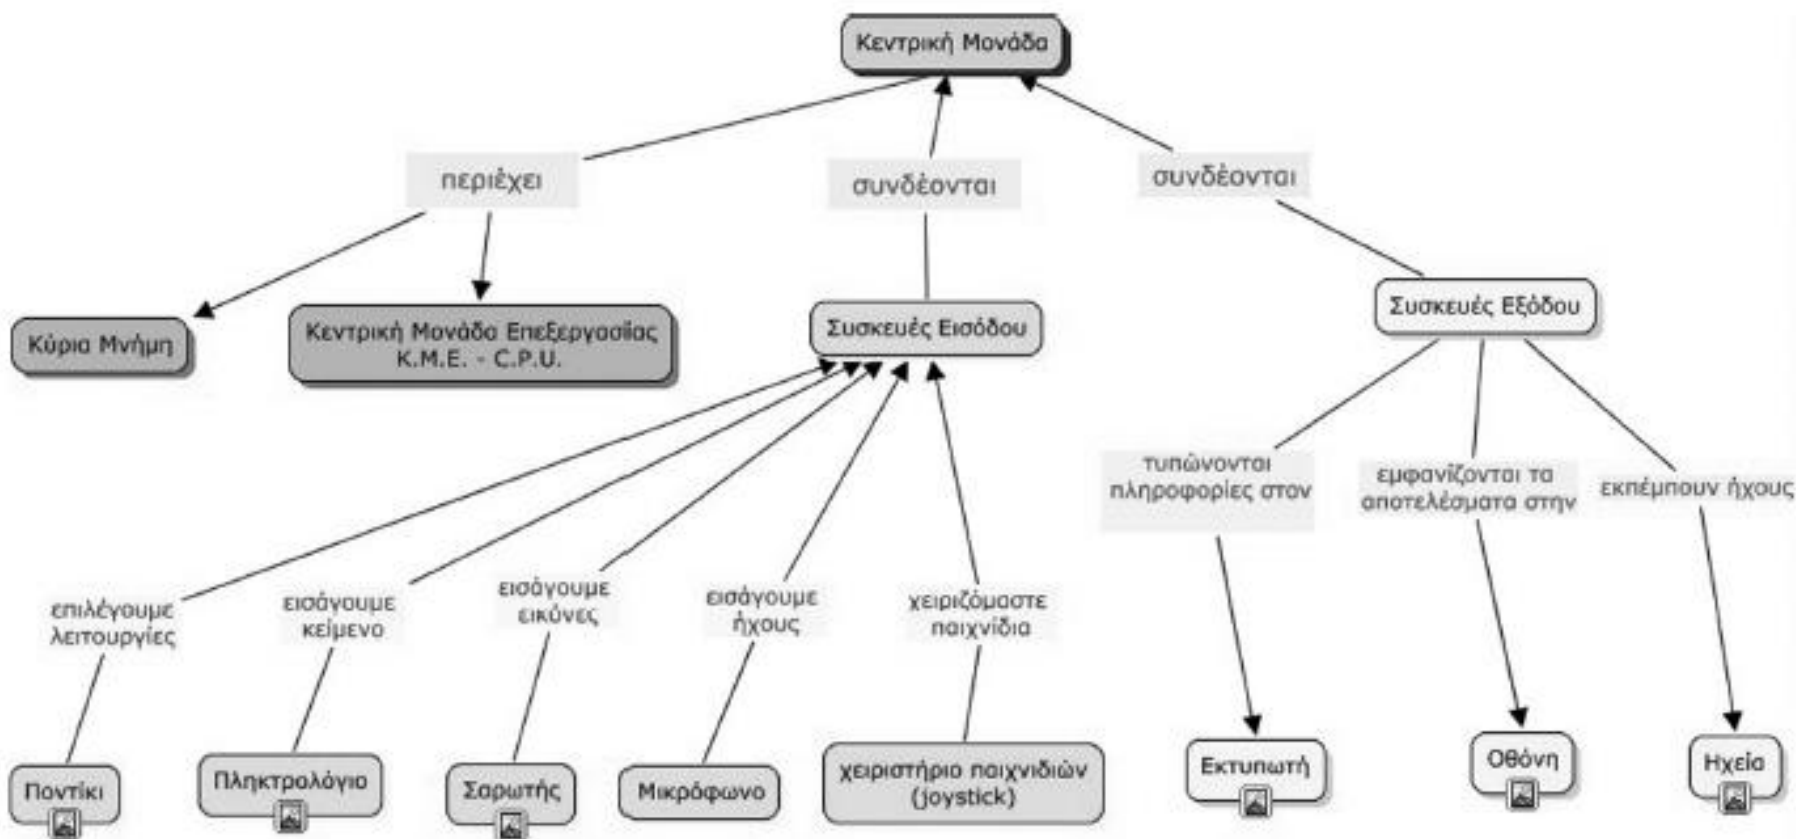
Κεντρική Μονάδα

περιέχει

συνδέονται

συνδέονται

Κύρια Μνήμη

Κεντρική Μονάδα Επεξεργασίας Κ.Μ.Ε. - C.P.U.

Συσκευές Εισόδου

Συσκευές Εξόδου

τυπώνονται πληροφορίες στον

εμφανίζονται τα αποτελέσματα στην

εκπέμπουν ήχους

επιλέγουμε λειτουργίες

εισάγουμε κείμενο

εισάγουμε εικόνες

εισάγουμε ήχους

χειριζόμαστε παιχνίδια

Ποντίκι

Πληκτρολόγιο

Σαρωτής

Μικρόφωνο

χειριστήριο παιχνιδιών (joystick)

Εκτυπωτή

Οθόνη

Ηχεία